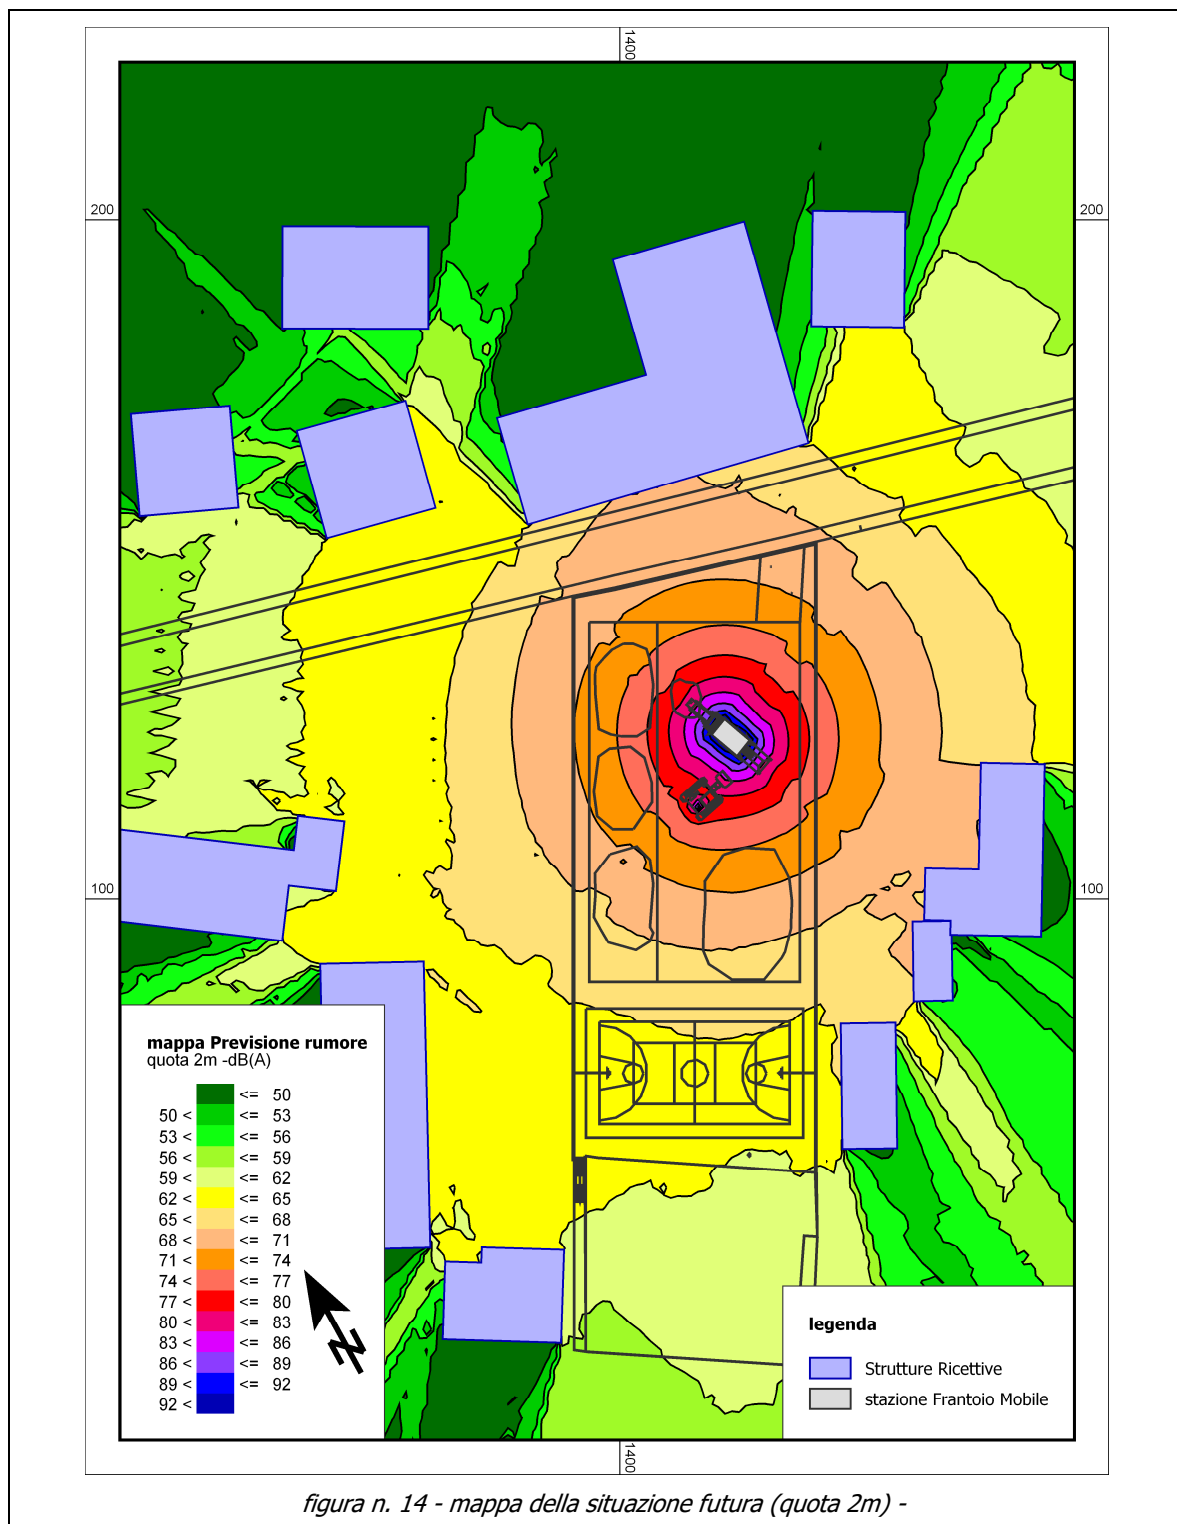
1400

200

200

100

100

1400

mappa Previsione rumore
quota 2m -dB(A)

| | | |
|---|---|---|
| | <= | 50 |
| 50 < | <= | 53 |
| 53 < | <= | 56 |
| 56 < | <= | 59 |
| 59 < | <= | 62 |
| 62 < | <= | 65 |
| 65 < | <= | 68 |
| 68 < | <= | 71 |
| 71 < | <= | 74 |
| 74 < | <= | 77 |
| 77 < | <= | 80 |
| 80 < | <= | 83 |
| 83 < | <= | 86 |
| 86 < | <= | 89 |
| 89 < | <= | 92 |
| 92 < | | |

N

legenda

Strutture Ricettive

stazione Frantoio Mobile

figura n. 14 - mappa della situazione futura (quota 2m) -